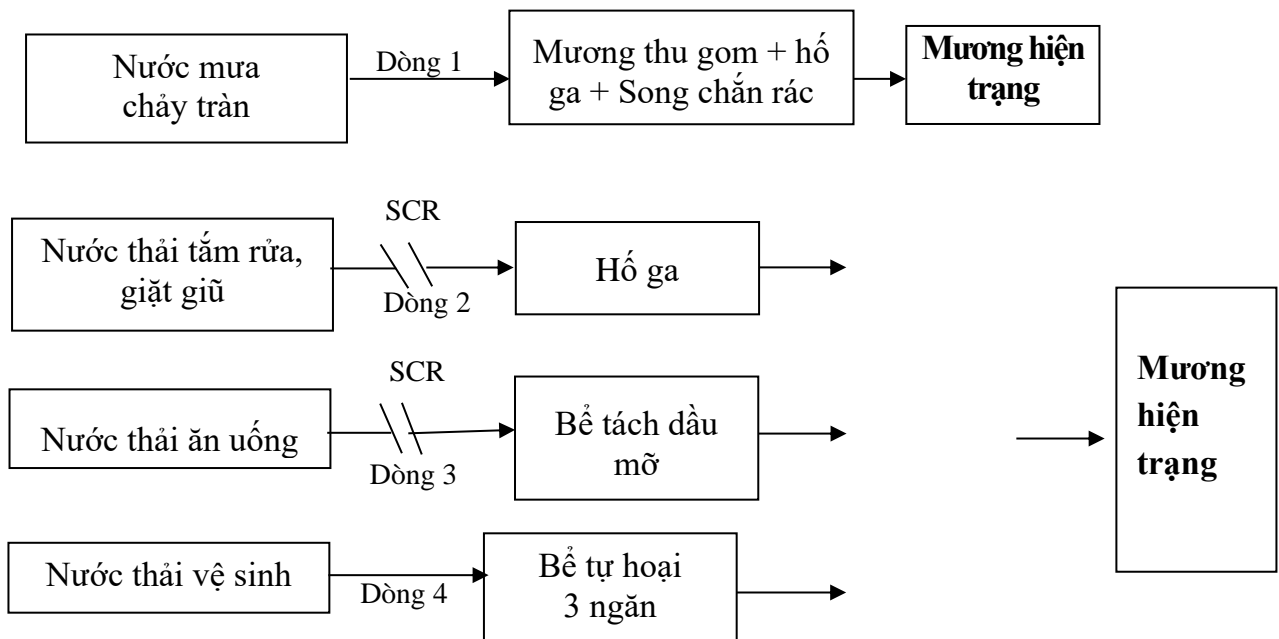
Nước mưa chảy tràn

Dòng 1

Mương thu gom + hố ga + Song chắn rác

**Mương hiện trạng**

Nước thải tắm rửa, giặt giũ

SCR

Dòng 2

Hố ga

Nước thải ăn uống

SCR

Dòng 3

Bể tách dầu mỡ

Nước thải vệ sinh

Dòng 4

Bể tự hoại 3 ngăn

**Mương hiện trạng**